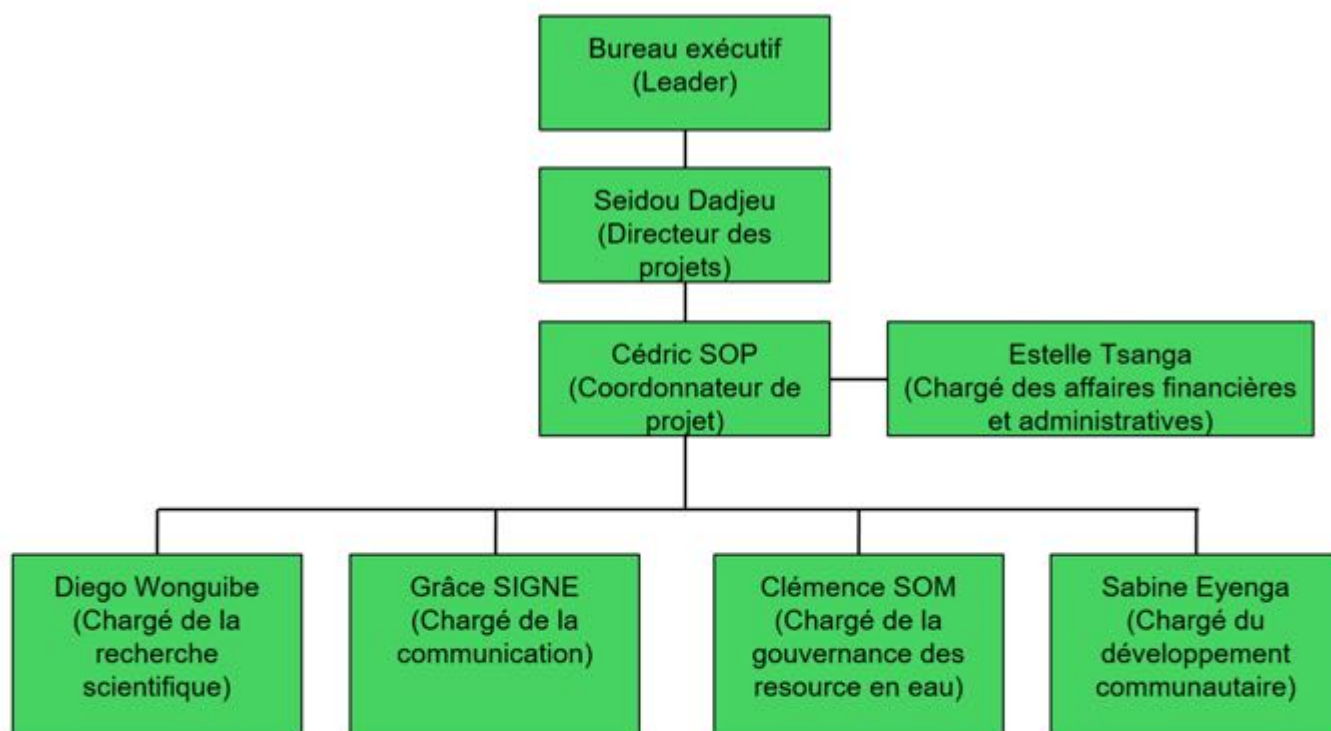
Bureau exécutif (Leader)

Seidou Dadjeu (Directeur des projets)

Cédric SOP (Coordonnateur de projet)

Estelle Tsanga (Chargé des affaires financières et administratives)

Diego Wonguibe (Chargé de la recherche scientifique)

Grâce SIGNE (Chargé de la communication)

Clémence SOM (Chargé de la gouvernance des resource en eau)

Sabine Eyenga (Chargé du développement communautaire)